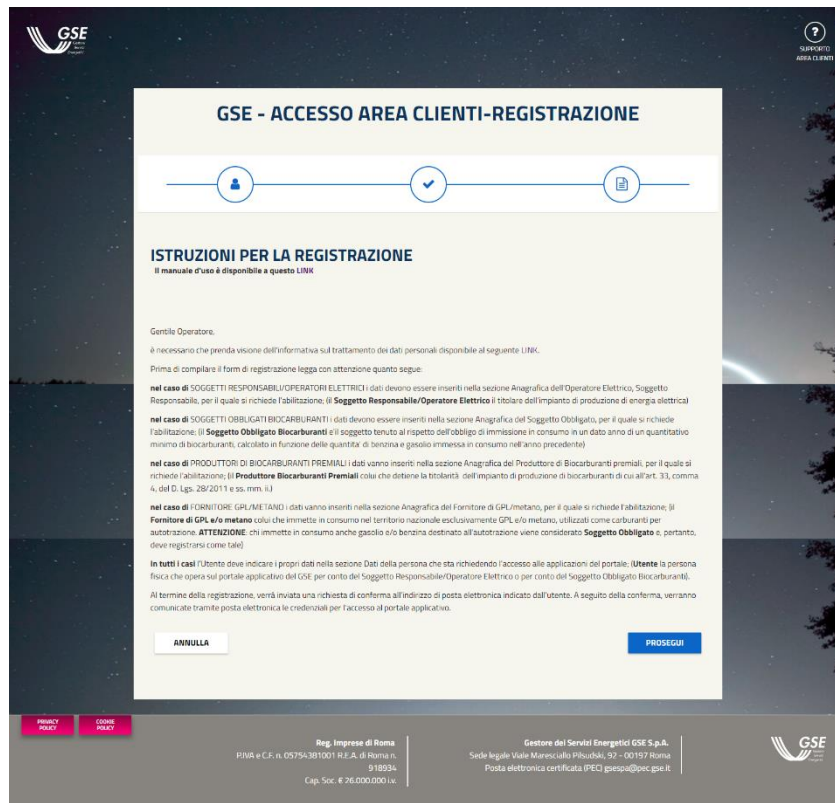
GSE

?
SUPPORTO AREA CLIENTI

GSE - ACCESSO AREA CLIENTI-REGISTRAZIONE

ISTRUZIONI PER LA REGISTRAZIONE
Il manuale d'uso è disponibile a questo LINK

Gentile Operatore,

è necessario che prenda visione dell'informativa sul trattamento dei dati personali disponibile al seguente LINK.

Prima di compilare il form di registrazione legga con attenzione quanto segue:

nel caso di SOGGETTI RESPONSABILI/OPERATORI ELETTRICI i dati devono essere inseriti nella sezione Anagrafica dell'Operatore Elettrico, Soggetto Responsabile, per il quale si richiede l'abilitazione; (il Soggetto Responsabile/Operatore Elettrico il titolare dell'impianto di produzione di energia elettrica)

nel caso di SOGGETTI OBBLIGATI BIOCARBURANTI i dati devono essere inseriti nella sezione Anagrafica del Soggetto Obbligato, per il quale si richiede l'abilitazione; (il Soggetto Obbligato Biocarburanti è il soggetto tenuto al rispetto dell'obbligo di immissione in consumo in un dato anno di un quantitativo minimo di biocarburanti, calcolato in funzione delle quantita' di benzina e gasolio immessa in consumo nell'anno precedente)

nel caso di PRODUTTORI DI BIOCARBURANTI PREMIALI i dati vanno inseriti nella sezione Anagrafica del Produttore di Biocarburanti premiali, per il quale si richiede l'abilitazione; (il Produttore Biocarburanti Premiali colui che detiene la titolarità dell'impianto di produzione di biocarburanti di cui all'art. 33, comma 4, del D. Lgs. 28/2011 e ss. mm. ii.)

nel caso di FORNITORE GPL/METANO i dati vanno inseriti nella sezione Anagrafica del Fornitore di GPL/metano, per il quale si richiede l'abilitazione; (il Fornitore di GPL e/o metano colui che immette in consumo nel territorio nazionale esclusivamente GPL e/o metano, utilizzati come carburanti per autotrazione. ATTENZIONE: chi immette in consumo anche gasolio e/o benzina destinati all'autotrazione viene considerato Soggetto Obbligato e, pertanto, deve registrarsi come tale)

In tutti i casi l'Utente deve indicare i propri dati nella sezione Dati della persona che sta richiedendo l'accesso alle applicazioni del portale; (Utente la persona fisica che opera sul portale applicativo del GSE per conto del Soggetto Responsabile/Operatore Elettrico o per conto del Soggetto Obbligato Biocarburanti).

Al termine della registrazione, verrà inviata una richiesta di conferma all'indirizzo di posta elettronica indicato dall'utente. A seguito della conferma, verranno comunicate tramite posta elettronica le credenziali per l'accesso al portale applicativo.

ANNULLA

PROSEGUI

PRIVACY POLICY

COOKIE POLICY

Reg. Imprese di Roma
P.IVA e C.F. n. 05754381001 R.E.A. di Roma n. 918934
Cap. Soc. € 26.000.000 i.v.

Gestore dei Servizi Energetici GSE S.p.A.
Sede legale Viale Maresciallo Pilsudski, 92 - 00197 Roma
Posta elettronica certificata (PEC) gsespa@pec.gse.it

GSE